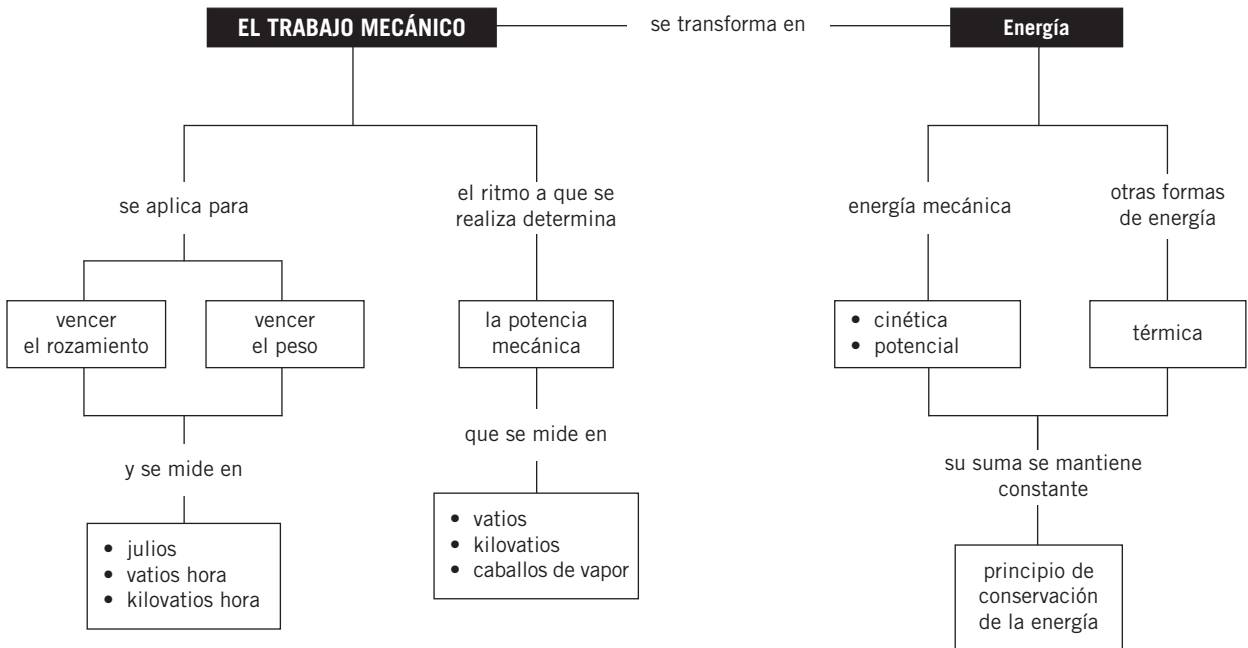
EL TRABAJO MECÁNICO

se transforma en

Energía

se aplica para

el ritmo a que se realiza determina

energía mecánica

otras formas de energía

vencer el rozamiento

vencer el peso

la potencia mecánica

• cinética
• potencial

térmica

y se mide en

que se mide en

su suma se mantiene constante

• julios
• vatios hora
• kilovatios hora

• vatios
• kilovatios
• caballos de vapor

principio de conservación de la energía